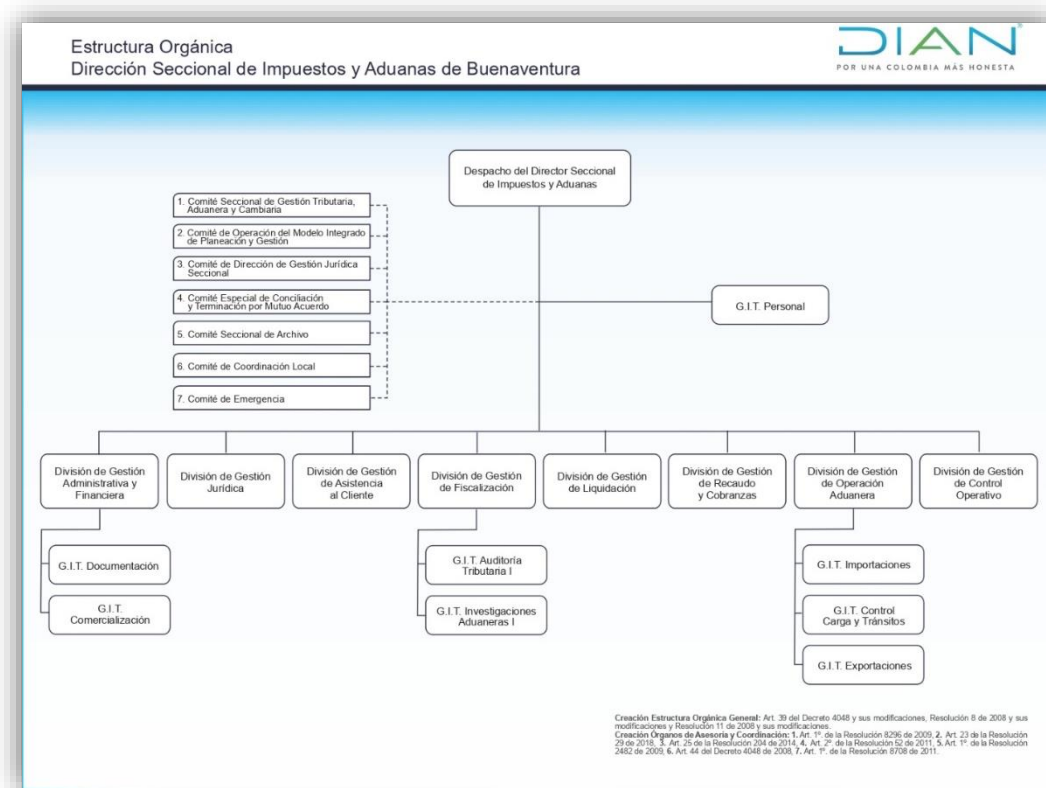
Estructura Orgánica
Dirección Seccional de Impuestos y Aduanas de Buenaventura

DIAN
POR UNA COLOMBIA MÁS HONESTA

Despacho del Director Seccional de Impuestos y Aduanas

1. Comité Seccional de Gestión Tributaria, Aduanera y Cambiaria
2. Comité de Operación del Modelo Integrado de Planeación y Gestión
3. Comité de Dirección de Gestión Jurídica Seccional
4. Comité Especial de Conciliación y Terminación por Mutuo Acuerdo
5. Comité Seccional de Archivo
6. Comité de Coordinación Local
7. Comité de Emergencia

G.I.T. Personal

División de Gestión Administrativa y Financiera

División de Gestión Jurídica

División de Gestión de Asistencia al Cliente

División de Gestión de Fiscalización

División de Gestión de Liquidación

División de Gestión de Recaudo y Cobranzas

División de Gestión de Operación Aduanera

División de Gestión de Control Operativo

G.I.T. Documentación

G.I.T. Comercialización

G.I.T. Auditoría Tributaria I

G.I.T. Investigaciones Aduaneras I

G.I.T. Importaciones

G.I.T. Control Carga y Tránsitos

G.I.T. Exportaciones

Creación Estructura Orgánica General: Art. 39 del Decreto 4048 y sus modificaciones, Resolución 8 de 2008 y sus modificaciones y Resolución 11 de 2008 y sus modificaciones.
Creación Órganos de Asesoría y Coordinación: 1. Art. 1º. de la Resolución 8296 de 2009, 2. Art. 23 de la Resolución 29 de 2018, 3. Art. 25 de la Resolución 204 de 2014, 4. Art. 2º. de la Resolución 52 de 2011, 5. Art. 1º. de la Resolución 2482 de 2009, 6. Art. 44 del Decreto 4048 de 2008, 7. Art. 1º. de la Resolución 8708 de 2011.